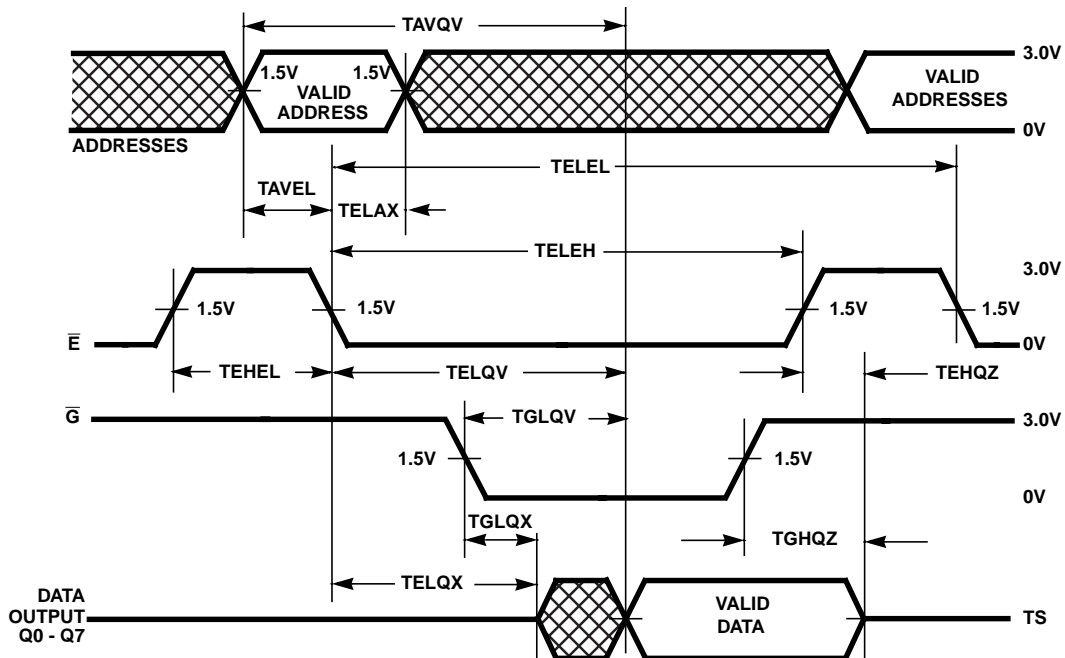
TAVQV

1.5V VALID ADDRESS 1.5V

VALID ADDRESSES

3.0V

0V

ADDRESSES

TELEL

TAVEL

TELAX

TELEH

3.0V

1.5V

1.5V

1.5V

1.5V

$\overline{E}$

0V

TEHEL

TELQV

TEHQZ

$\overline{G}$

TGLQV

3.0V

1.5V

1.5V

0V

TGLQX

TGHQZ

TELQX

DATA OUTPUT Q0 - Q7

VALID DATA

TS